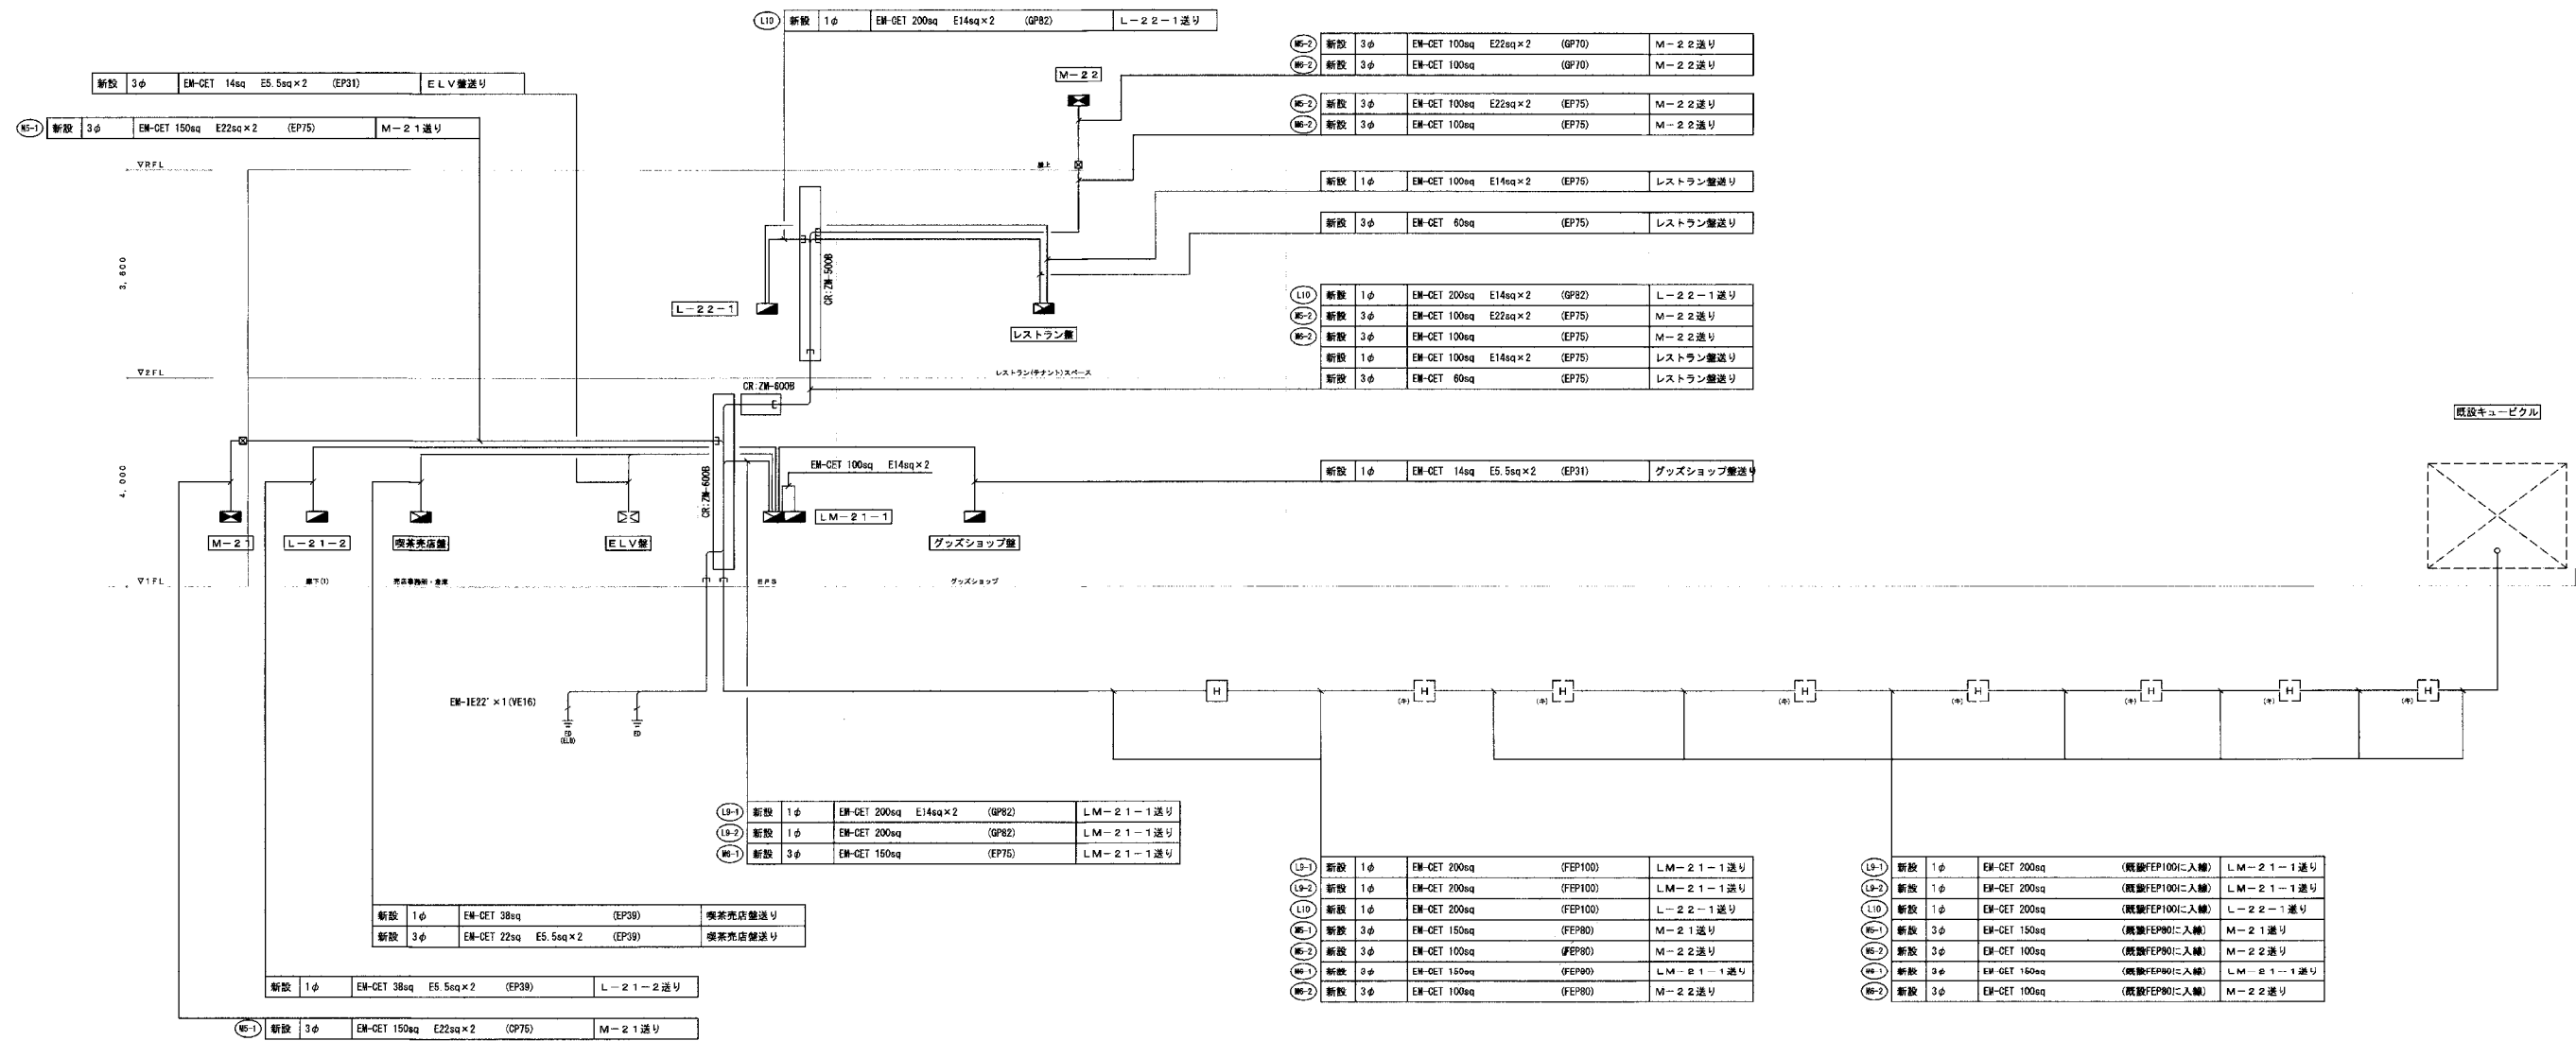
L10 新設 1φ EM-CET 200sq E14sq×2 (GP82) L−22−1送り

M5-2 新設 3φ EM-CET 100sq E22sq×2 (GP70) M−22送り
M6-2 新設 3φ EM-CET 100sq (GP70) M−22送り

新設 3φ EM-CET 14sq E5.5sq×2 (EP31) ELV盤送り

M5-1 新設 3φ EM-CET 150sq E22sq×2 (EP75) M−21送り

M−22

M5-2 新設 3φ EM-CET 100sq E22sq×2 (EP75) M−22送り
M6-2 新設 3φ EM-CET 100sq (EP75) M−22送り

▽RFL

屋上

新設 1φ EM-CET 100sq E14sq×2 (EP75) レストラン盤送り

新設 3φ EM-CET 60sq (EP75) レストラン盤送り

3,600

CR:ZM-500B

L−22−1

レストラン盤

L10 新設 1φ EM-CET 200sq E14sq×2 (GP82) L−22−1送り
M5-2 新設 3φ EM-CET 100sq E22sq×2 (EP75) M−22送り
M6-2 新設 3φ EM-CET 100sq (EP75) M−22送り
新設 1φ EM-CET 100sq E14sq×2 (EP75) レストラン盤送り
新設 3φ EM-CET 60sq (EP75) レストラン盤送り

▽2FL

レストラン(テナント)スペース

CR:ZM-600B

既設キュービクル

EM-CET 100sq E14sq×2

新設 1φ EM-CET 14sq E5.5sq×2 (EP31) グッズショップ盤送り

4,000

CR:ZM-600B

M−21
L−21−2
喫茶売店盤
ELV盤
LM−21−1
グッズショップ盤

▽1FL

廊下(1)
売店事務所・倉庫
EPS
グッズショップ

EM-IE22″×1(VE16)

ED (ELB)
ED

H H H H H H H H

L9-1 新設 1φ EM-CET 200sq E14sq×2 (GP82) LM−21−1送り
L9-2 新設 1φ EM-CET 200sq (GP82) LM−21−1送り
M6-1 新設 3φ EM-CET 150sq (EP75) LM−21−1送り

L9-1 新設 1φ EM-CET 200sq (FEP100) LM−21−1送り
L9-2 新設 1φ EM-CET 200sq (FEP100) LM−21−1送り
L10 新設 1φ EM-CET 200sq (FEP100) L−22−1送り
M5-1 新設 3φ EM-CET 150sq (FEP80) M−21送り
M5-2 新設 3φ EM-CET 100sq (FEP80) M−22送り
M6-1 新設 3φ EM-CET 150sq (FEP80) LM−21−1送り
M6-2 新設 3φ EM-CET 100sq (FEP80) M−22送り

L9-1 新設 1φ EM-CET 200sq (既設FEP100に入線) LM−21−1送り
L9-2 新設 1φ EM-CET 200sq (既設FEP100に入線) LM−21−1送り
L10 新設 1φ EM-CET 200sq (既設FEP100に入線) L−22−1送り
M5-1 新設 3φ EM-CET 150sq (既設FEP80に入線) M−21送り
M5-2 新設 3φ EM-CET 100sq (既設FEP80に入線) M−22送り
M6-1 新設 3φ EM-CET 150sq (既設FEP80に入線) LM−21−1送り
M6-2 新設 3φ EM-CET 100sq (既設FEP80に入線) M−22送り

新設 1φ EM-CET 38sq (EP39) 喫茶売店盤送り
新設 3φ EM-CET 22sq E5.5sq×2 (EP39) 喫茶売店盤送り

新設 1φ EM-CET 38sq E5.5sq×2 (EP39) L−21−2送り

M5-1 新設 3φ EM-CET 150sq E22sq×2 (CP75) M−21送り